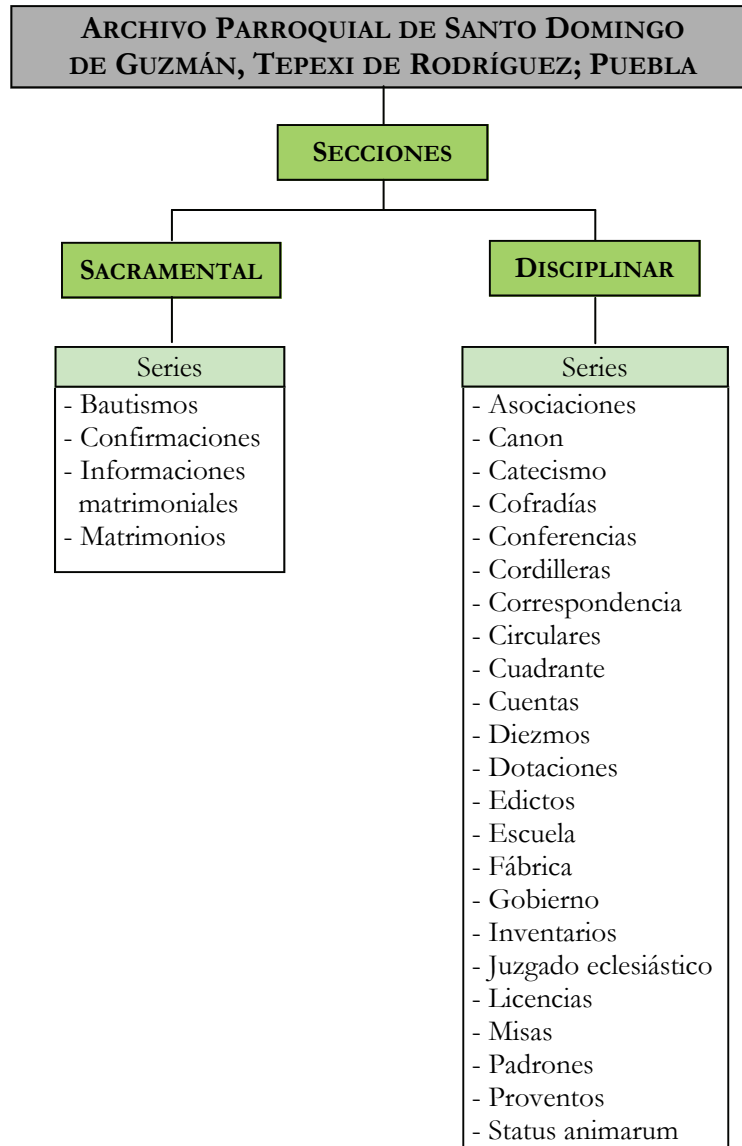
ARCHIVO PARROQUIAL DE SANTO DOMINGO DE GUZMÁN, TEPEXI DE RODRÍGUEZ; PUEBLA

SECCIONES

SACRAMENTAL

Series
- Bautismos
- Confirmaciones
- Informaciones matrimoniales
- Matrimonios

DISCIPLINAR

Series
- Asociaciones
- Canon
- Catecismo
- Cofradías
- Conferencias
- Cordilleras
- Correspondencia
- Circulares
- Cuadrante
- Cuentas
- Diezmos
- Dotaciones
- Edictos
- Escuela
- Fábrica
- Gobierno
- Inventarios
- Juzgado eclesiástico
- Licencias
- Misas
- Padrones
- Proventos
- Status animarum